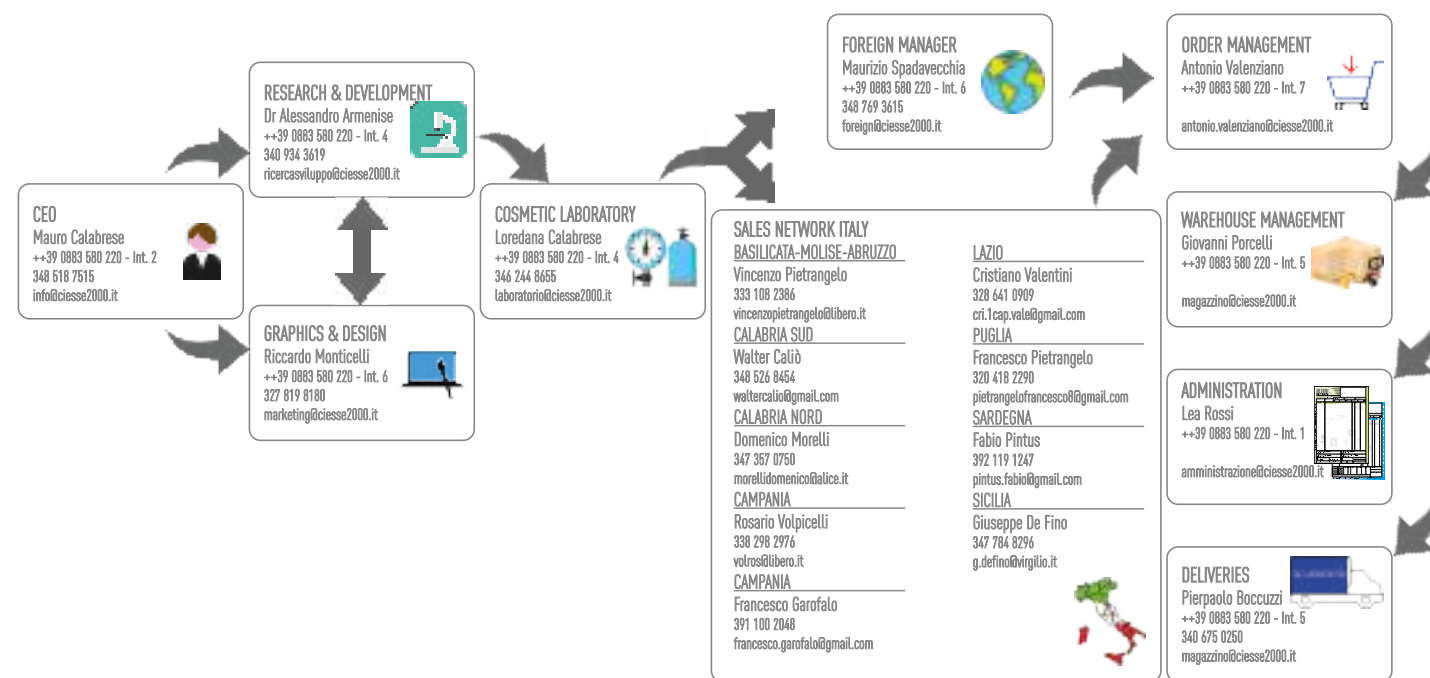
CEO
Mauro Calabrese
++39 0883 580 220 - Int. 2
348 518 7515
info@ciesse2000.it

RESEARCH & DEVELOPMENT
Dr Alessandro Armenise
++39 0883 580 220 - Int. 4
340 934 3619
ricercasviluppo@ciesse2000.it

GRAPHICS & DESIGN
Riccardo Monticelli
++39 0883 580 220 - Int. 6
327 819 8180
marketing@ciesse2000.it

COSMETIC LABORATORY
Loredana Calabrese
++39 0883 580 220 - Int. 4
346 244 8655
laboratorio@ciesse2000.it

FOREIGN MANAGER
Maurizio Spadavecchia
++39 0883 580 220 - Int. 6
348 769 3615
foreign@ciesse2000.it

SALES NETWORK ITALY
BASILICATA-MOLISE-ABRUZZO
Vincenzo Pietrangelo
333 108 2386
vincenzopietrangelo@libero.it
CALABRIA SUD
Walter Caliò
348 526 8454
waltercalio@gmail.com
CALABRIA NORD
Domenico Morelli
347 357 0750
morellidomenico@alice.it
CAMPANIA
Rosario Volpicelli
338 298 2976
volros@libero.it
CAMPANIA
Francesco Garofalo
391 100 2048
francesco.garofalo@gmail.com

LAZIO
Cristiano Valentini
328 641 0909
cri.1cap.vale@gmail.com
PUGLIA
Francesco Pietrangelo
320 418 2290
pietrangelofrancesco8@gmail.com
SARDEGNA
Fabio Pintus
392 119 1247
pintus.fabio@gmail.com
SICILIA
Giuseppe De Fino
347 784 8296
g.defino@virgilio.it

ORDER MANAGEMENT
Antonio Valenziano
++39 0883 580 220 - Int. 7
antonio.valenziano@ciesse2000.it

WAREHOUSE MANAGEMENT
Giovanni Porcelli
++39 0883 580 220 - Int. 5
magazzino@ciesse2000.it

ADMINISTRATION
Lea Rossi
++39 0883 580 220 - Int. 1
amministrazione@ciesse2000.it

DELIVERIES
Pierpaolo Boccuzzi
++39 0883 580 220 - Int. 5
340 675 0250
magazzino@ciesse2000.it